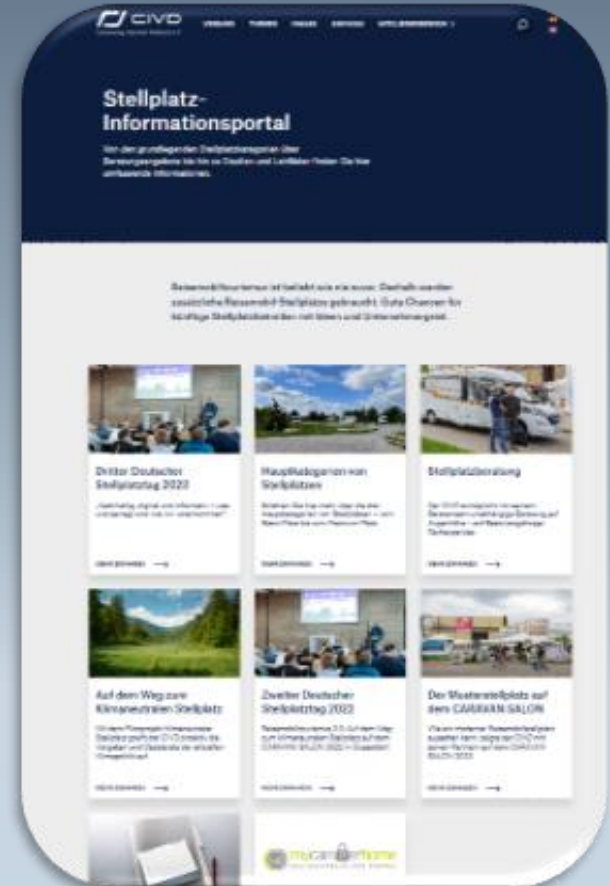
CIVD

Stellplatz-Informationsportal

Dritter Deutscher Stellplatztag 2023

Hauptkategorien von Stellplätzen

Stellplatzberatung

Auf dem Weg zum Klimaneutralen Stellplatz

Zweiter Deutscher Stellplatztag 2022

Der Musterstellplatz auf dem CARAVAN SALON

mycamperhome